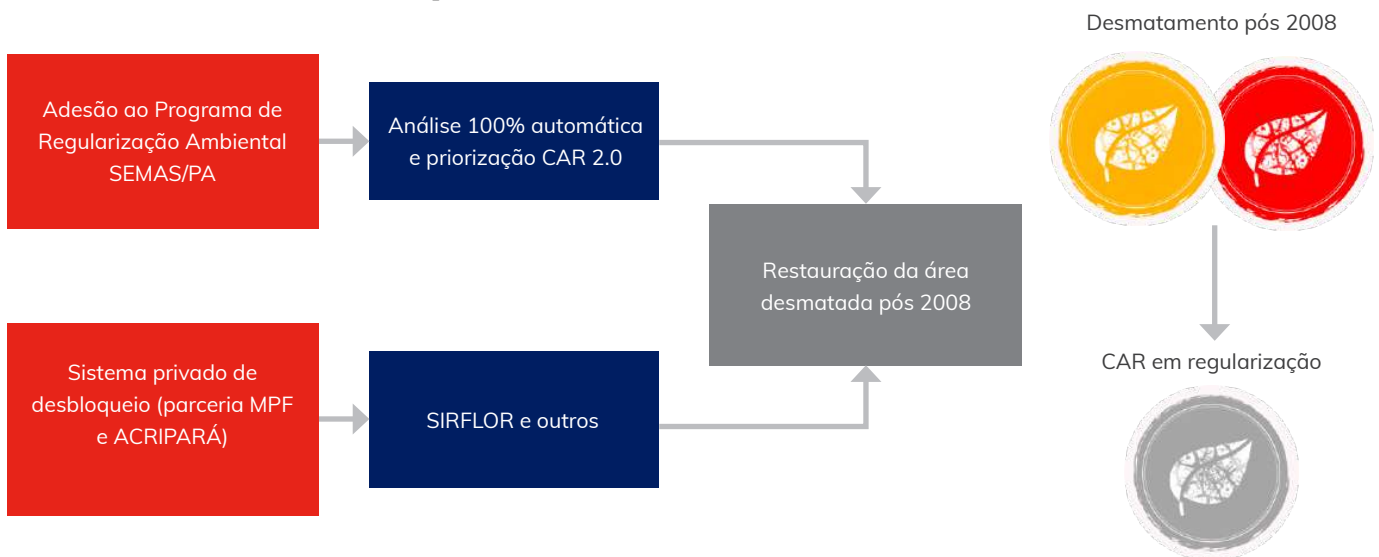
Adesão ao Programa de Regularização Ambiental SEMAS/PA

Análise 100% automática e priorização CAR 2.0

Sistema privado de desbloqueio (parceria MPF e ACRIPARÁ)

SIRFLOR e outros

Restauração da área desmatada pós 2008

Desmatamento pós 2008

CAR em regularização